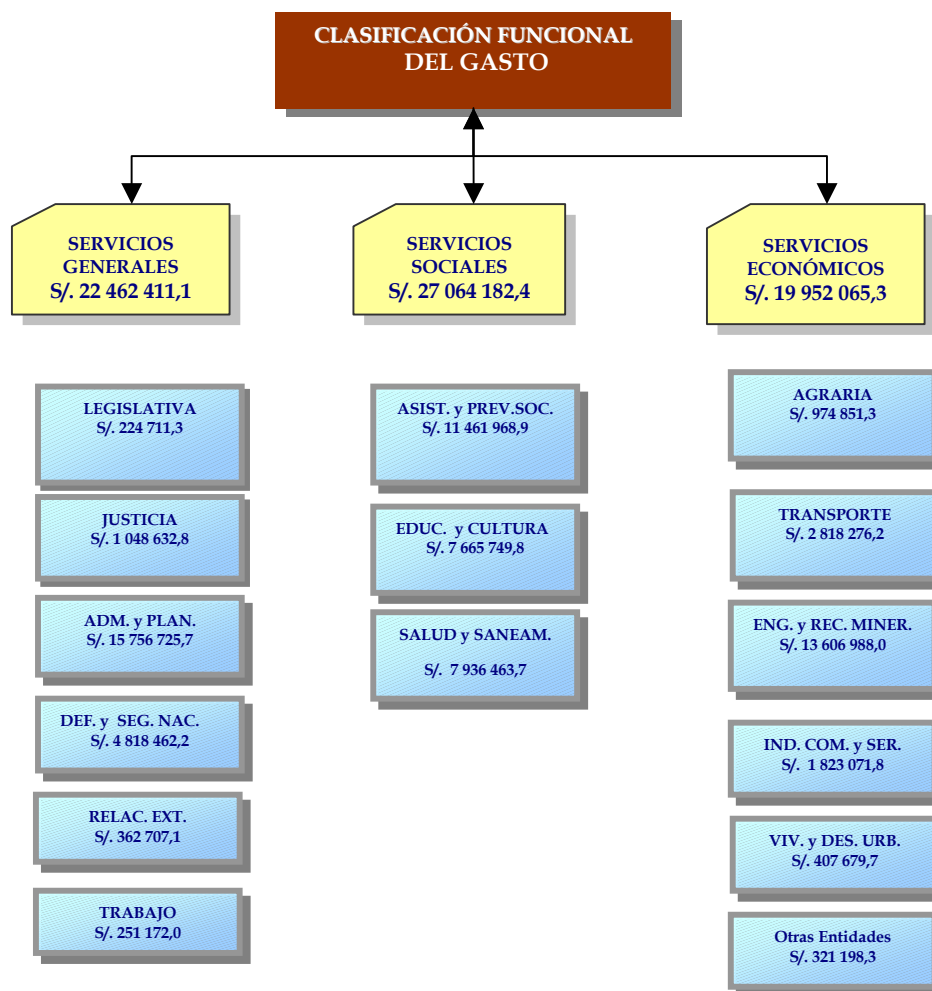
CLASIFICACIÓN FUNCIONAL
DEL GASTO

SERVICIOS GENERALES
S/. 22 462 411,1

SERVICIOS SOCIALES
S/. 27 064 182,4

SERVICIOS ECONÓMICOS
S/. 19 952 065,3

LEGISLATIVA
S/. 224 711,3

JUSTICIA
S/. 1 048 632,8

ADM. y PLAN.
S/. 15 756 725,7

DEF. y SEG. NAC.
S/. 4 818 462,2

RELAC. EXT.
S/. 362 707,1

TRABAJO
S/. 251 172,0

ASIST. y PREV.SOC.
S/. 11 461 968,9

EDUC. y CULTURA
S/. 7 665 749,8

SALUD y SANEAM.
S/. 7 936 463,7

AGRARIA
S/. 974 851,3

TRANSPORTE
S/. 2 818 276,2

ENG. y REC. MINER.
S/. 13 606 988,0

IND. COM. y SER.
S/. 1 823 071,8

VIV. y DES. URB.
S/. 407 679,7

Otras Entidades
S/. 321 198,3